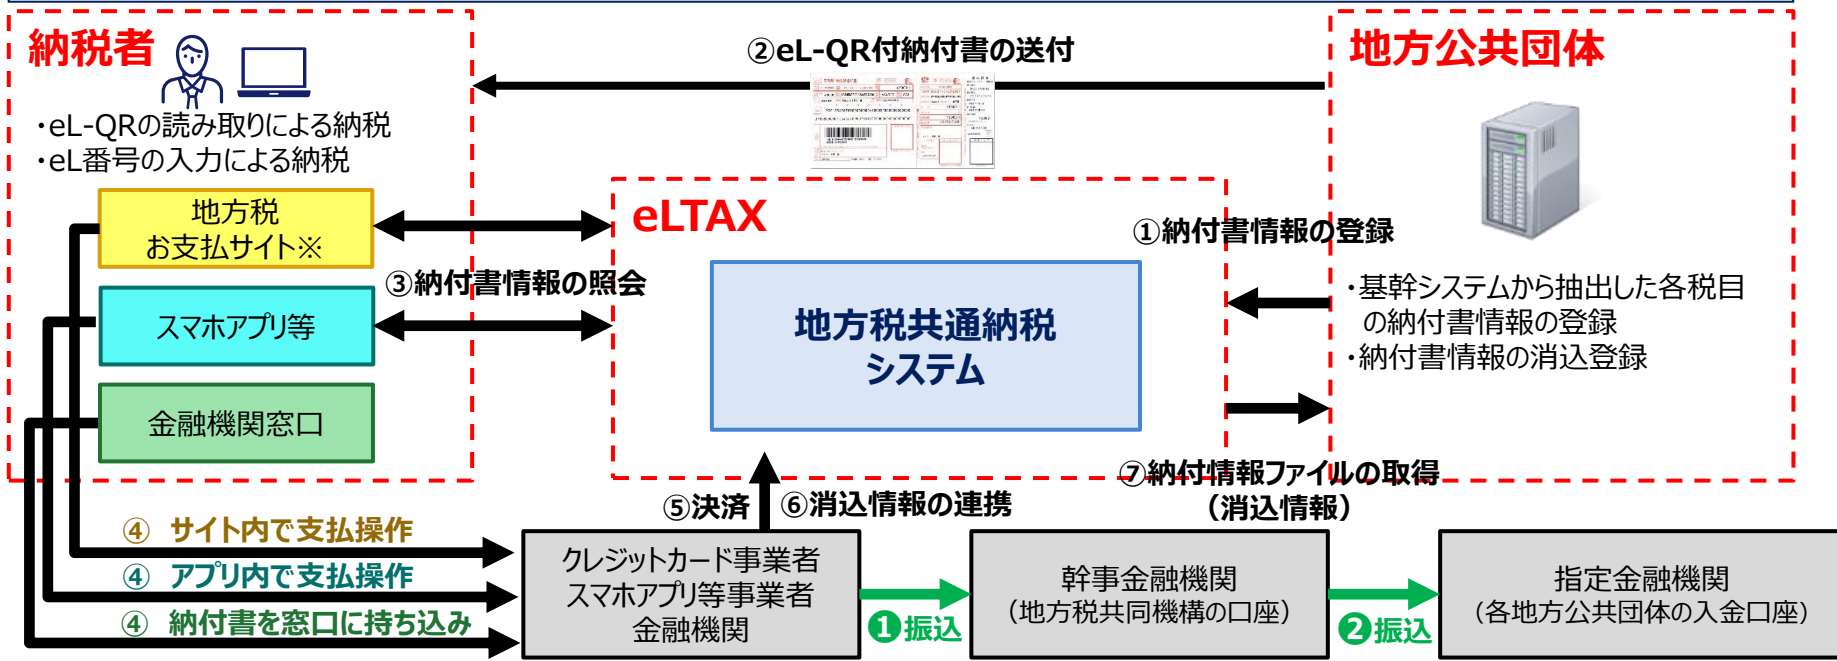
納税者

・eL-QRの読み取りによる納税
・eL番号の入力による納税

地方税
お支払サイト※

スマホアプリ等

金融機関窓口

②eL-QR付納付書の送付

地方公共団体

eLTAX

①納付書情報の登録

③納付書情報の照会

地方税共通納税
システム

・基幹システムから抽出した各税目の納付書情報の登録
・納付書情報の消込登録

⑦納付情報ファイルの取得
（消込情報）

⑤決済

⑥消込情報の連携

④ サイト内で支払操作

④ アプリ内で支払操作

④ 納付書を窓口に持ち込み

クレジットカード事業者
スマホアプリ等事業者
金融機関

❶振込

幹事金融機関
（地方税共同機構の口座）

❷振込

指定金融機関
（各地方公共団体の入金口座）